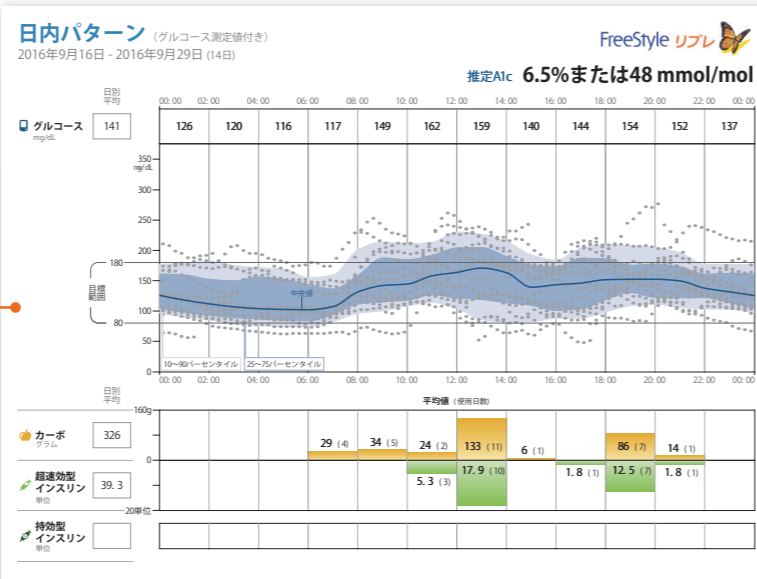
日内パターン （グルコース測定値付き）
2016年9月16日 - 2016年9月29日 (14日)

FreeStyle リブレ

推定A1c 6.5%または48 mmol/mol

日別平均

00:00 02:00 04:00 06:00 08:00 10:00 12:00 14:00 16:00 18:00 20:00 22:00 00:00

| グルコース mg/dL | 141 | 126 | 120 | 116 | 117 | 149 | 162 | 159 | 140 | 144 | 154 | 152 | 137 |
|---|---|---|---|---|---|---|---|---|---|---|---|---|---|

350 mg/dL
300
250
200
180
150
100
80
50
0

目標範囲

中央値

10〜90パーセンタイル
25〜75パーセンタイル

00:00 02:00 04:00 06:00 08:00 10:00 12:00 14:00 16:00 18:00 20:00 22:00 00:00

日別平均

平均値 （使用日数）

160g

カーボ グラム 326

29 (4) 34 (5) 24 (2) 133 (11) 6 (1) 86 (7) 14 (1)

0

超速効型インスリン 単位 39.3

5.3 (3) 17.9 (10) 1.8 (1) 12.5 (7) 1.8 (1)

20単位

持効型インスリン 単位